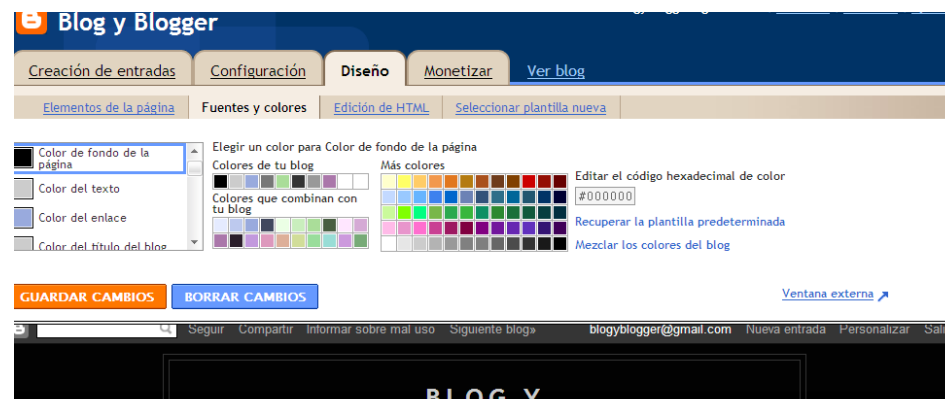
Blog y Blogger

Creación de entradas | Configuración | Diseño | Monetizar | Ver blog

Elementos de la página | Fuentes y colores | Edición de HTML | Seleccionar plantilla nueva

Color de fondo de la página
Color del texto
Color del enlace
Color del título del blog

Elegir un color para Color de fondo de la página

Colores de tu blog

Colores que combinan con tu blog

Más colores

Editar el código hexadecimal de color

#000000

Recuperar la plantilla predeterminada

Mezclar los colores del blog

GUARDAR CAMBIOS

BORRAR CAMBIOS

Ventana externa

Seguir Compartir Informar sobre mal uso Siguiente blog» blogyblogger@gmail.com Nueva entrada Personalizar Sal

BLOG Y